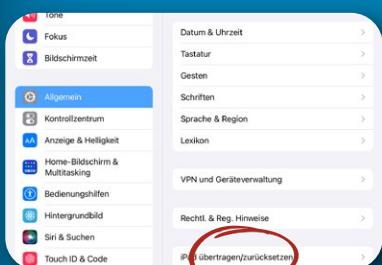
Töne
Fokus
Bildschirmzeit

Allgemein
Kontrollzentrum
Anzeige & Helligkeit
Home-Bildschirm & Multitasking
Bedienungshilfen
Hintergrundbild
Siri & Suchen
Touch ID & Code

Datum & Uhrzeit
Tastatur
Gesten
Schriften
Sprache & Region
Lexikon

VPN und Geräteverwaltung

Rechtl. & Reg. Hinweise

iPad übertragen/zurücksetzen